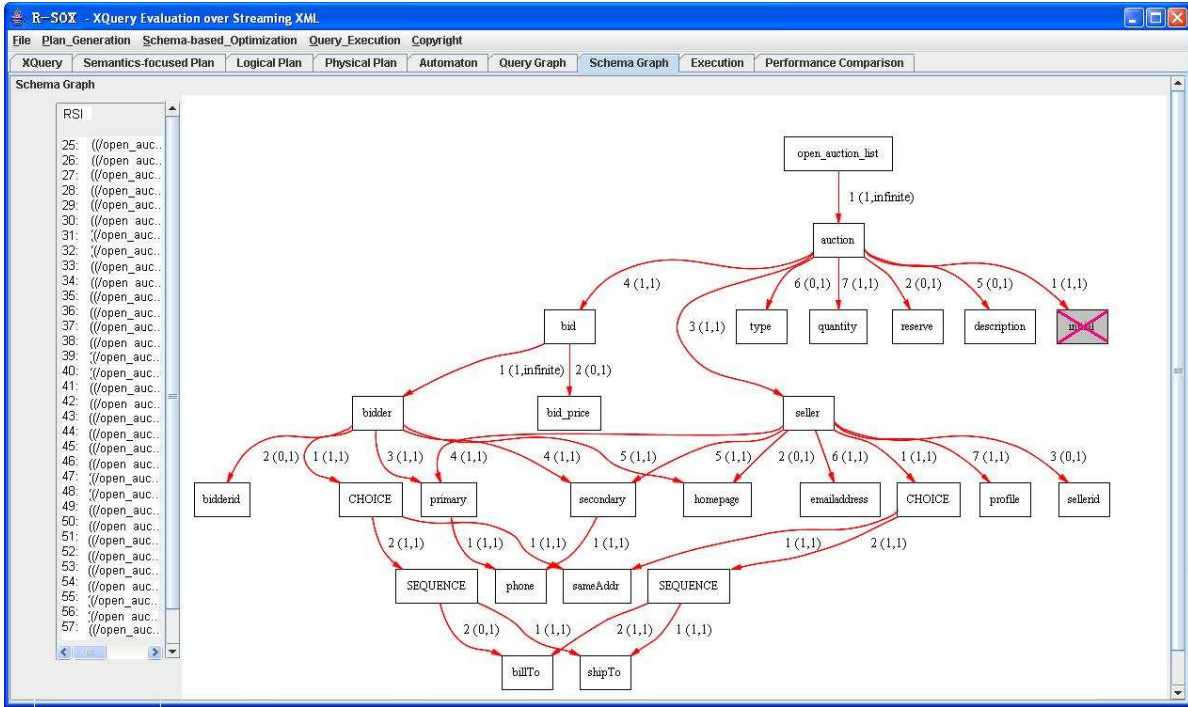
R-SOX - XQuery Evaluation over Streaming XML

File Plan_Generation Schema-based_Optimization Query_Execution Copyright

XQuery Semantics-focused Plan Logical Plan Physical Plan Automaton Query Graph Schema Graph Execution Performance Comparison

Schema Graph

RSI

25: ((/open_auc..
26: ((/open_auc..
27: ((/open_auc..
28: ((/open_auc..
29: ((/open_auc..
30: ((/open_auc..
31: '(/open_auc..
32: '(/open_auc..
33: ((/open_auc..
34: ((/open_auc..
35: ((/open_auc..
36: ((/open_auc..
37: ((/open_auc..
38: ((/open_auc..
39: '(/open_auc..
40: '(/open_auc..
41: ((/open_auc..
42: ((/open_auc..
43: ((/open_auc..
44: ((/open_auc..
45: ((/open_auc..
46: ((/open_auc..
47: '(/open_auc..
48: '(/open_auc..
49: ((/open_auc..
50: ((/open_auc..
51: ((/open_auc..
52: ((/open_auc..
53: ((/open_auc..
54: ((/open_auc..
55: '(/open_auc..
56: '(/open_auc..
57: ((/open_auc..

open_auction_list
1 (1,infinite)
auction
4 (1,1)
3 (1,1)
6 (0,1)
7 (1,1)
2 (0,1)
5 (0,1)
1 (1,1)
bid
type
quantity
reserve
description
initial
1 (1,infinite)
2 (0,1)
bidder
bid_price
seller
2 (0,1)
1 (1,1)
3 (1,1)
4 (1,1)
4 (1,1)
5 (1,1)
5 (1,1)
2 (0,1)
6 (1,1)
1 (1,1)
7 (1,1)
3 (0,1)
bidderid
CHOICE
primary
secondary
homepage
emailaddress
CHOICE
profile
sellerid
2 (1,1)
1 (1,1)
1 (1,1)
1 (1,1)
1 (1,1)
2 (1,1)
SEQUENCE
phone
sameAddr
SEQUENCE
2 (0,1)
1 (1,1)
2 (1,1)
1 (1,1)
billTo
shipTo